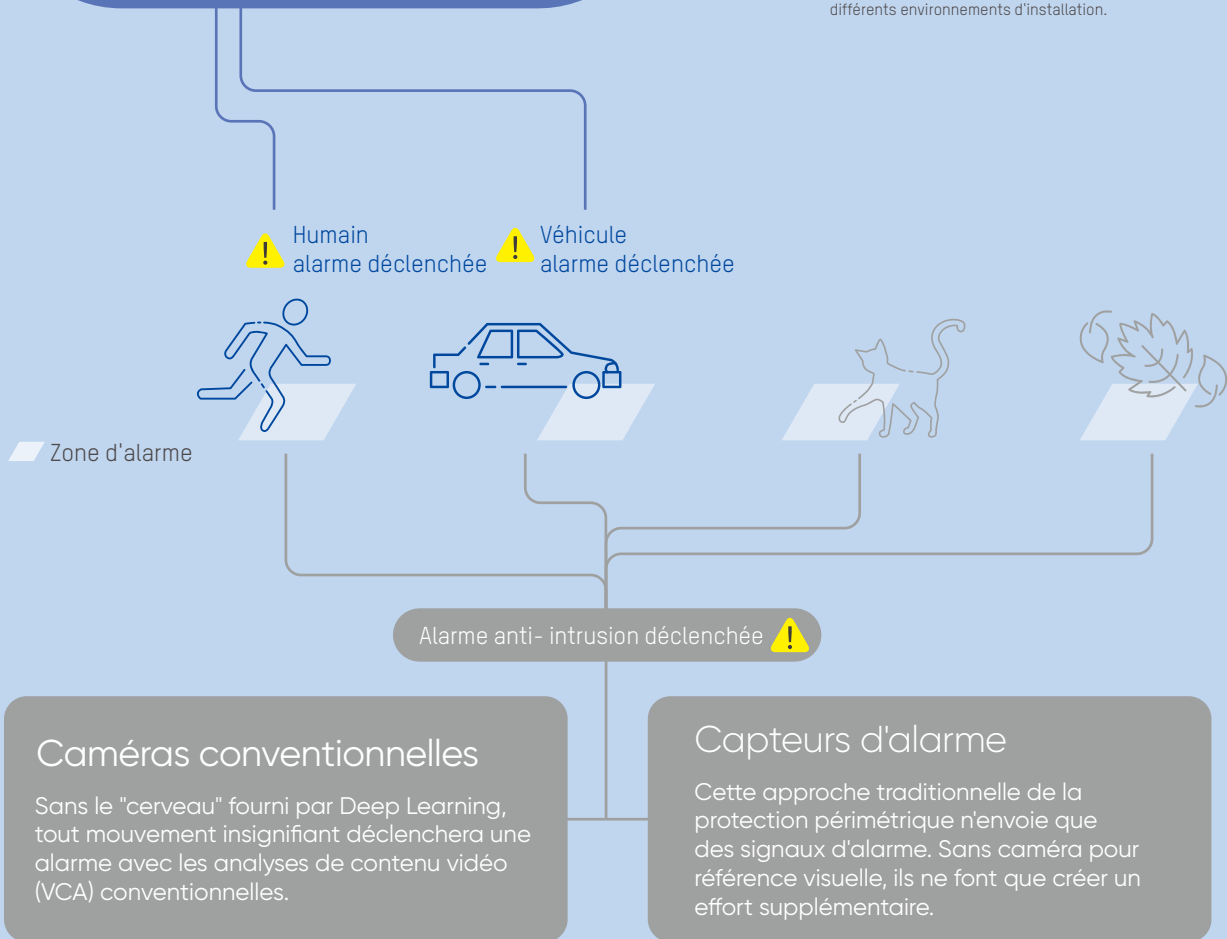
différents environnements d'installation.

Humain
alarme déclenchée

Véhicule
alarme déclenchée

Zone d'alarme

Alarme anti- intrusion déclenchée

Caméras conventionnelles

Sans le "cerveau" fourni par Deep Learning, tout mouvement insignifiant déclenchera une alarme avec les analyses de contenu vidéo (VCA) conventionnelles.

Capteurs d'alarme

Cette approche traditionnelle de la protection périmétrique n'envoie que des signaux d'alarme. Sans caméra pour référence visuelle, ils ne font que créer un effort supplémentaire.